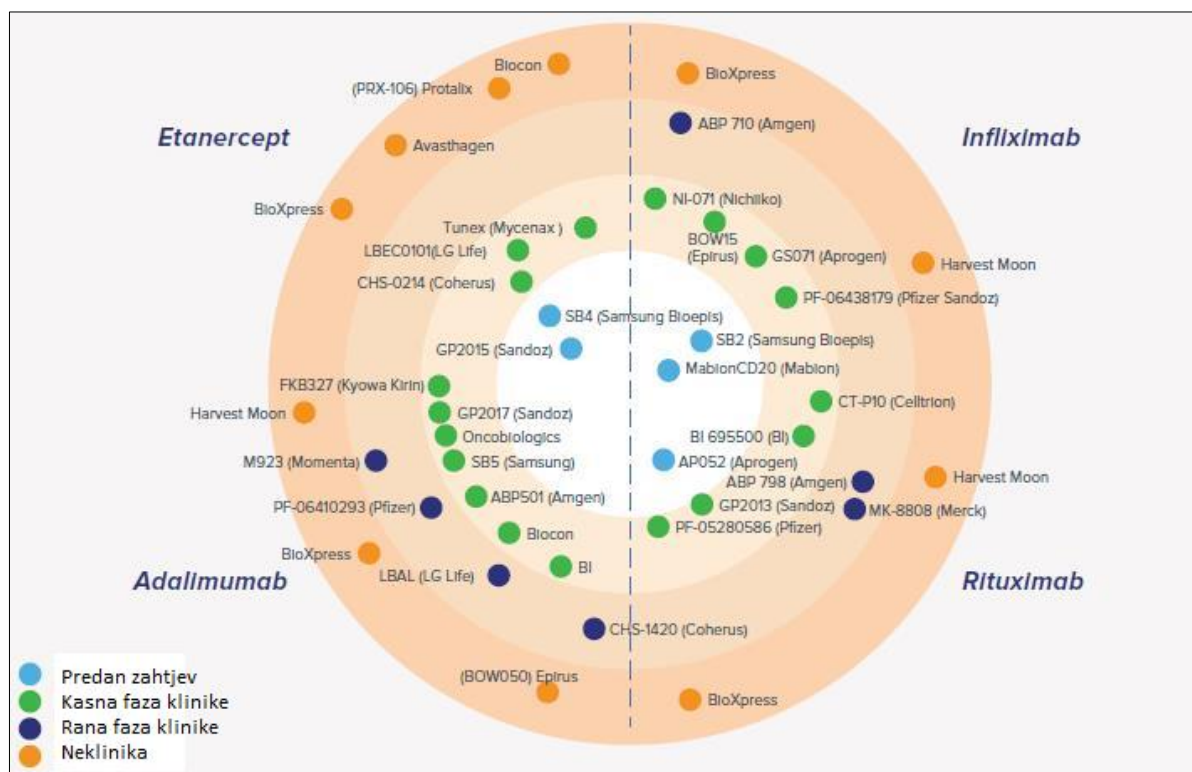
Etanercept

Infliximab

Adalimumab

Rituximab

Biocon
(PRX-106) Protalix
Avasthagen
BioXpress
Tunex (Mycenax)
LBEC0101(LG Life)
CHS-0214 (Coherus)
SB4 (Samsung Bioepis)
GP2015 (Sandoz)

BioXpress
ABP 710 (Amgen)
NI-071 (Nichiiko)
BOW15 (Epirus)
GS071 (Aprogen)
Harvest Moon
PF-06438179 (Pfizer Sandoz)
SB2 (Samsung Bioepis)
MabionCD20 (Mabion)

FKB327 (Kyowa Kirin)
Harvest Moon
GP2017 (Sandoz)
Oncobiologics
M923 (Momenta)
SB5 (Samsung)
ABP501 (Amgen)
PF-06410293 (Pfizer)
Biocon
BioXpress
LBAL (LG Life)
BI
CHS-1420 (Coherus)
(BOW050) Epirus

CT-P10 (Celltrion)
BI 695500 (BI)
AP052 (Aprogen)
ABP 798 (Amgen)
Harvest Moon
GP2013 (Sandoz)
MK-8808 (Merck)
PF-05280586 (Pfizer)
BioXpress

Predan zahtjev
Kasna faza klinike
Rana faza klinike
Neklinika